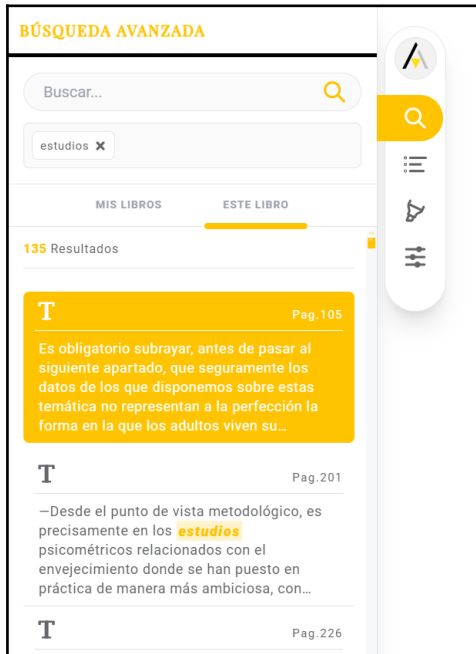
BÚSQUEDA AVANZADA

Buscar...

estudios ✕

MIS LIBROS ESTE LIBRO

135 Resultados

T Pag.105

Es obligatorio subrayar, antes de pasar al siguiente apartado, que seguramente los datos de los que disponemos sobre estas temática no representan a la perfección la forma en la que los adultos viven su...

T Pag.201

—Desde el punto de vista metodológico, es precisamente en los estudios psicométricos relacionados con el envejecimiento donde se han puesto en práctica de manera más ambiciosa, con...

T Pag.226